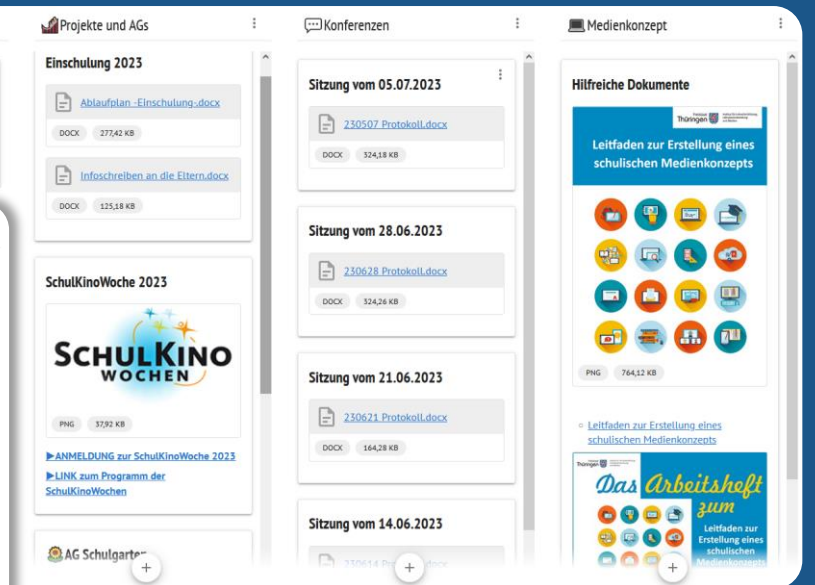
Projekte und AGs

Einschulung 2023

Ablaufplan -Einschulung-.docx

DOCX 277,42 KB

Infoschreiben an die Eltern.docx

DOCX 125,18 KB

SchulKinoWoche 2023

SCHULKINO WOCHEN

PNG 37,92 KB

▶ANMELDUNG zur SchulKinoWoche 2023

▶LINK zum Programm der SchulKinoWochen

AG Schulgarten

+

Konferenzen

Sitzung vom 05.07.2023

230507 Protokoll.docx

DOCX 324,18 KB

Sitzung vom 28.06.2023

230628 Protokoll.docx

DOCX 324,26 KB

Sitzung vom 21.06.2023

230621 Protokoll.docx

DOCX 164,28 KB

Sitzung vom 14.06.2023

230614 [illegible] .docx

+

Medienkonzept

Hilfreiche Dokumente

Thüringen

Leitfaden zur Erstellung eines schulischen Medienkonzepts

PNG 764,12 KB

Leitfaden zur Erstellung eines schulischen Medienkonzepts

Thüringen

Das Arbeitsheft zum

Leitfaden zur Erstellung eines schulischen Medienkonzepts

+